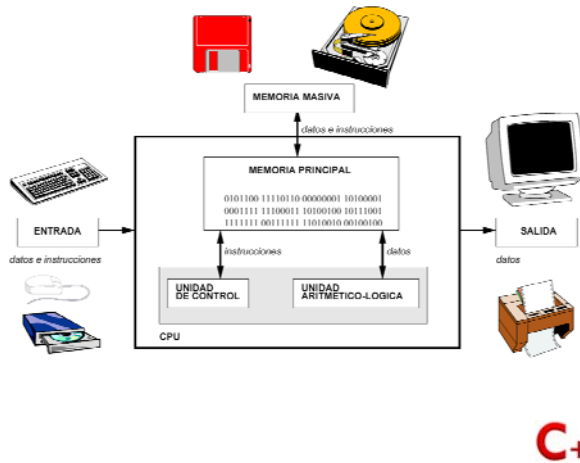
MEMORIA MASIVA

datos e instrucciones

MEMORIA PRINCIPAL

0101100 11110110 00000001 10100001
0001111 11100011 10100100 10111001
1111111 00111111 11010010 00100100

ENTRADA

datos e instrucciones

instrucciones

datos

SALIDA

datos

UNIDAD DE CONTROL

UNIDAD ARITMETICO-LOGICA

CPU

C+